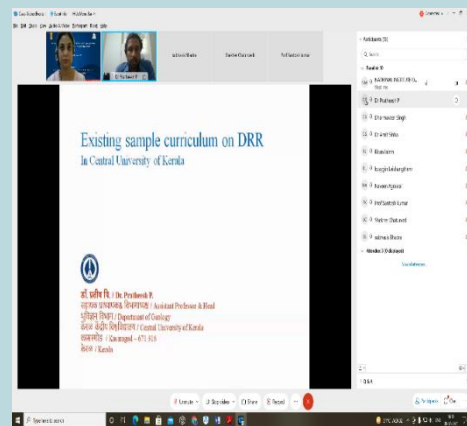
Existing sample curriculum on DRR
In Central University of Kerala

डॉ. प्रदीश पि. / Dr. Pradeesh P.
सहायक प्राध्यापक, विभागाध्यक्ष / Assistant Professor & Head
भूविज्ञान विभाग / Department of Geology
केरल केंद्रीय विश्वविद्यालय / Central University of Kerala
कासरगोड / Kasaragod – 671 316
केरल / Kerala

Participants (11)

Dr Pradeesh P

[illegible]